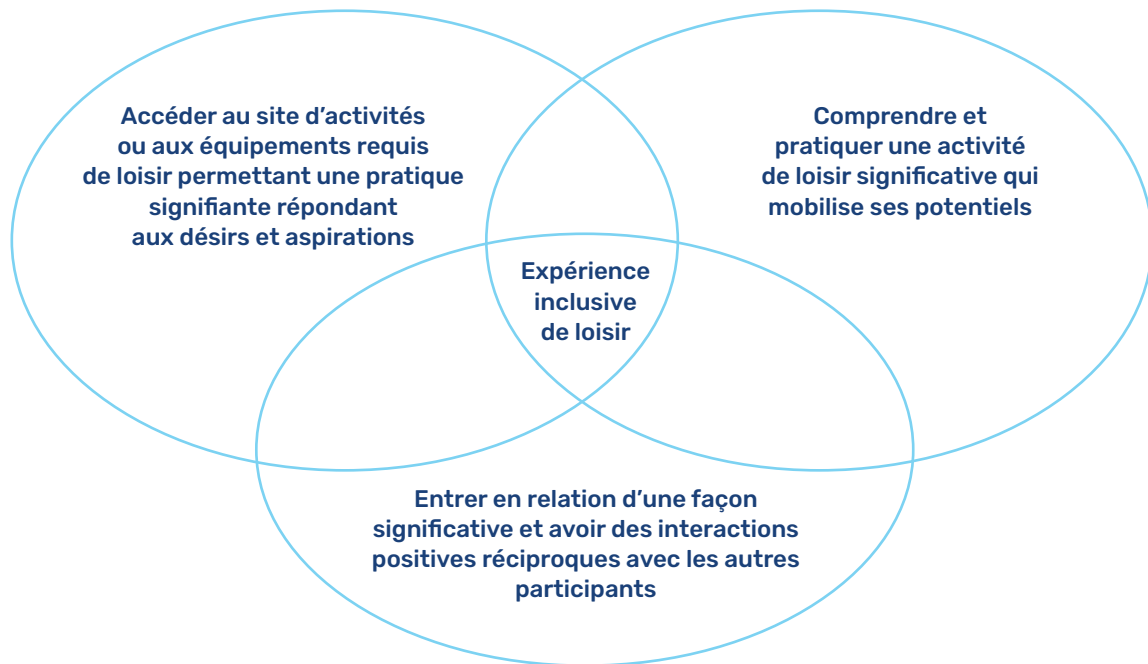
Accéder au site d’activités ou aux équipements requis de loisir permettant une pratique signifiante répondant aux désirs et aspirations

Comprendre et pratiquer une activité de loisir significative qui mobilise ses potentiels

Expérience inclusive de loisir

Entrer en relation d’une façon significative et avoir des interactions positives réciproques avec les autres participants